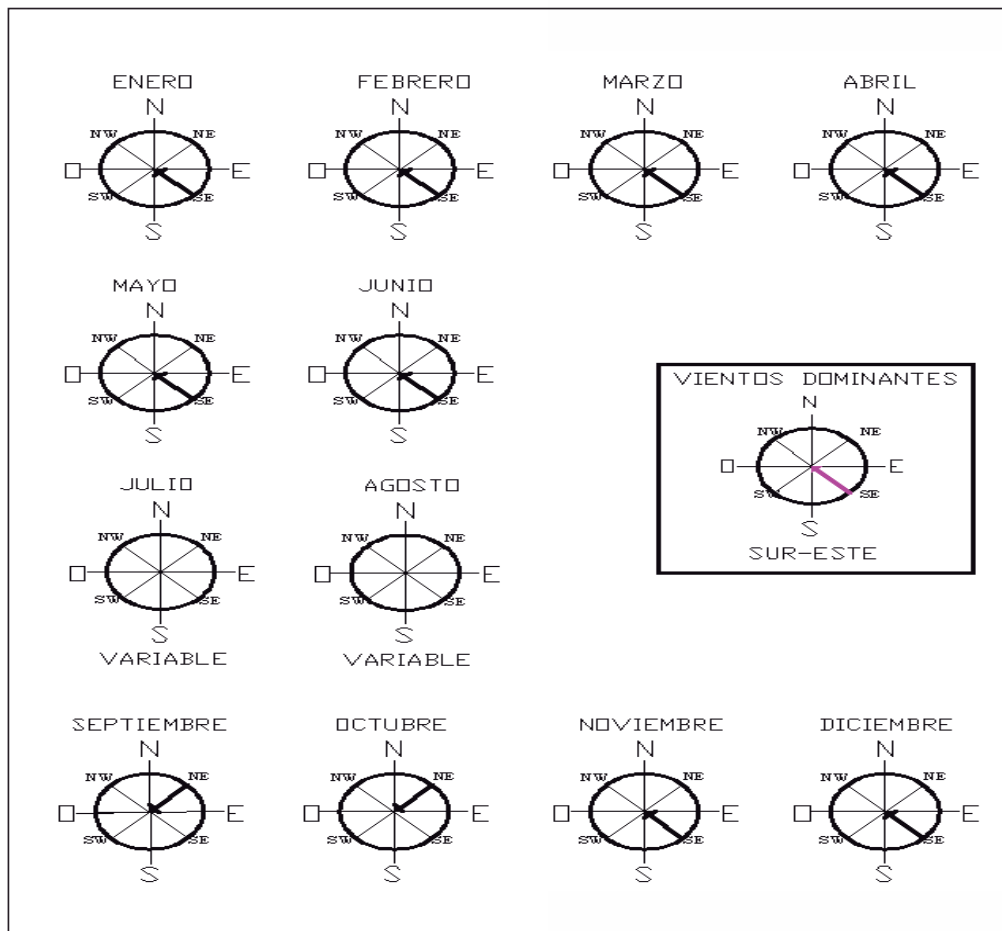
ENERO
N
NW NE
O E
SW SE
S

FEBRERO
N
NW NE
O E
SW SE
S

MARZO
N
NW NE
O E
SW SE
S

ABRIL
N
NW NE
O E
SW SE
S

MAYO
N
NW NE
O E
SW SE
S

JUNIO
N
NW NE
O E
SW SE
S

VIENTOS DOMINANTES
N
NW NE
O E
SW SE
S
SUR-ESTE

JULIO
N
NW NE
O E
SW SE
S
VARIABLE

AGOSTO
N
NW NE
O E
SW SE
S
VARIABLE

SEPTIEMBRE
N
NW NE
O E
SW SE
S

OCTUBRE
N
NW NE
O E
SW SE
S

NOVIEMBRE
N
NW NE
O E
SW SE
S

DICIEMBRE
N
NW NE
O E
SW SE
S